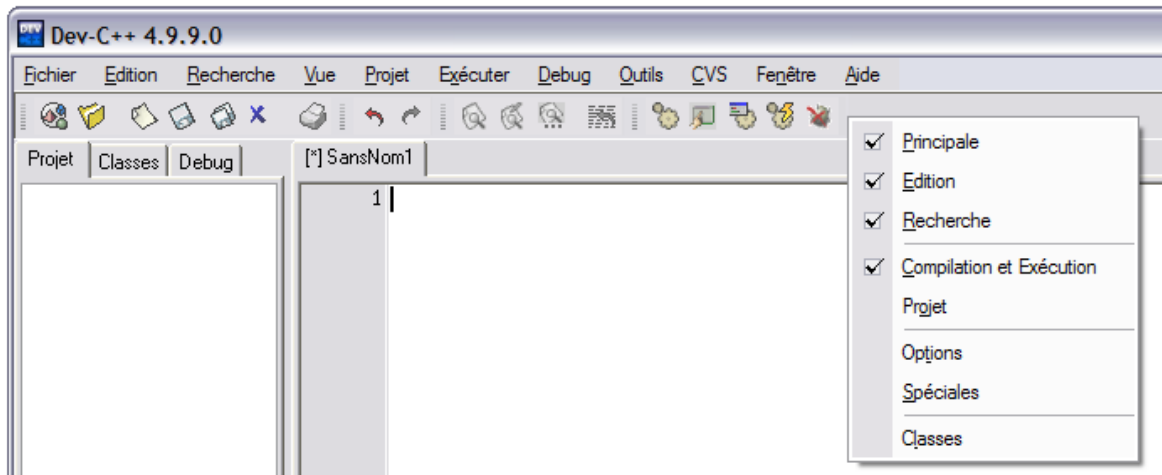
Dev-C++ 4.9.9.0

Fichier Edition Recherche Vue Projet Exécuter Debug Outils CVS Fenêtre Aide

Projet Classes Debug

[*] SansNom1

1

Principale
Edition
Recherche
Compilation et Exécution
Projet
Options
Spéciales
Classes